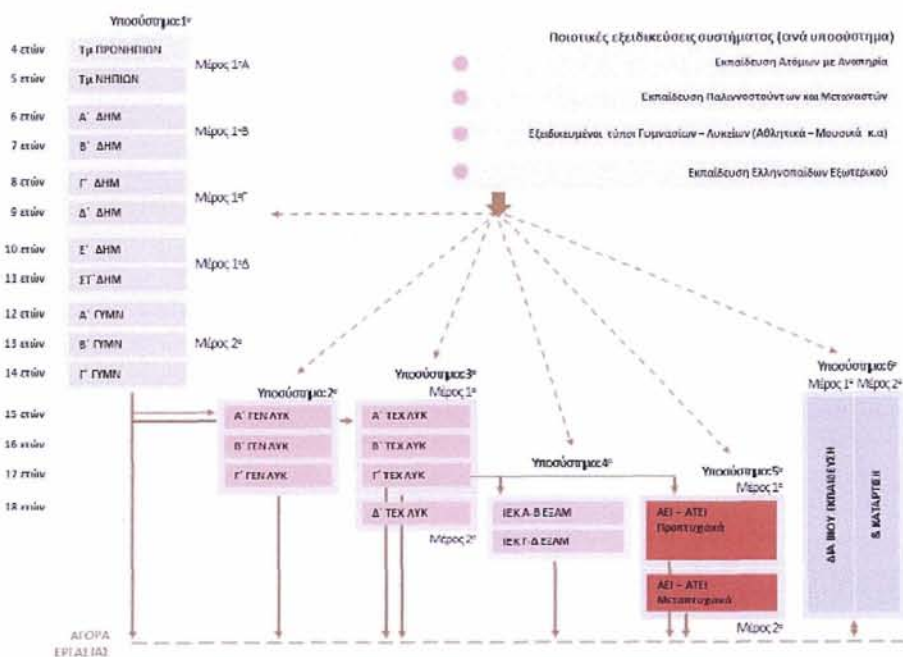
Υποσύστημα:1ο

4 ετών Τμ ΠΡΟΝΗΠΙΩΝ
5 ετών Τμ ΝΗΠΙΩΝ
Μέρος 1ο:Α

6 ετών Α΄ ΔΗΜ
7 ετών Β΄ ΔΗΜ
Μέρος 1ο:Β

8 ετών Γ΄ ΔΗΜ
9 ετών Δ΄ ΔΗΜ
Μέρος 1ο:Γ

10 ετών Ε΄ ΔΗΜ
11 ετών ΣΤ΄ ΔΗΜ
Μέρος 1ο:Δ

12 ετών Α΄ ΓΥΜΝ
13 ετών Β΄ ΓΥΜΝ
14 ετών Γ΄ ΓΥΜΝ
Μέρος 2ο

15 ετών
16 ετών
17 ετών
18 ετών

Ποιοτικές εξειδικεύσεις συστήματος (ανά υποσύστημα)

Εκπαίδευση Ατόμων με Αναπηρία

Εκπαίδευση Παλιννοστούντων και Μεταναστών

Εξειδικευμένοι τύποι Γυμνασίων – Λυκείων (Αθλητικά – Μουσικά κ.α)

Εκπαίδευση Ελληνοπαίδων Εξωτερικού

Υποσύστημα:2ο
Α΄ ΓΕΝ ΛΥΚ
Β΄ ΓΕΝ ΛΥΚ
Γ΄ ΓΕΝ ΛΥΚ

Υποσύστημα:3ο
Μέρος 1ο
Α΄ ΤΕΧ ΛΥΚ
Β΄ ΤΕΧ ΛΥΚ
Γ΄ ΤΕΧ ΛΥΚ
Δ΄ ΤΕΧ ΛΥΚ
Μέρος 2ο

Υποσύστημα:4ο
ΙΕΚ Α-Β ΕΞΑΜ
ΙΕΚ Γ-Δ ΕΞΑΜ

Υποσύστημα:5ο
Μέρος 1ο
ΑΕΙ – ΑΤΕΙ Προπτυχιακά
ΑΕΙ – ΑΤΕΙ Μεταπτυχιακά
Μέρος 2ο

Υποσύστημα:6ο
Μέρος 1ο Μέρος 2ο
ΔΙΑ ΒΙΟΥ ΕΚΠΑΙΔΕΥΣΗ
& ΚΑΤΑΡΤΙΣΗ

ΑΓΟΡΑ ΕΡΓΑΣΙΑΣ